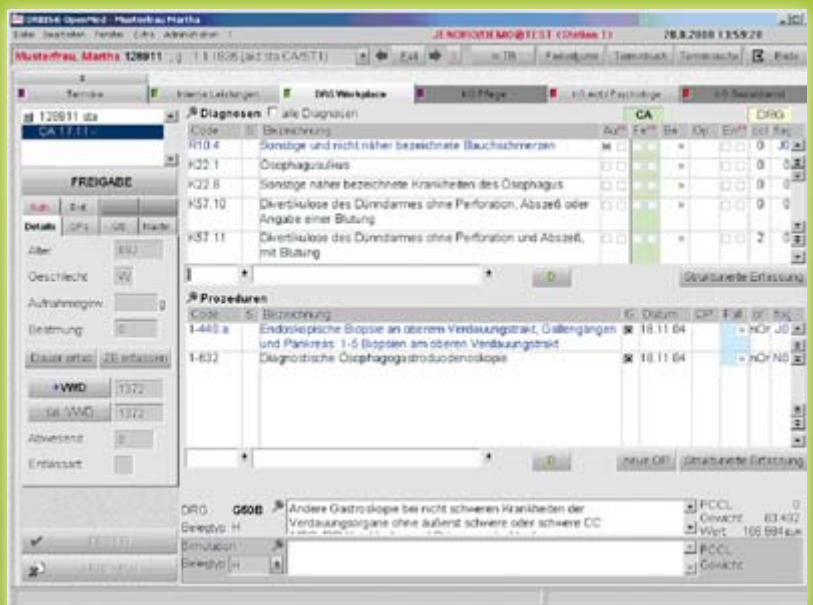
ORBIS® OpenMed - Musterfrau Martha
Datei Bearbeiten Fenster Extras Administration ?
JENOROEDEMO@TEST (Station 1)
20.8.2008 13:59:20
Musterfrau, Martha 128911
1.1.1936 (ad sta CA/ST1)
Exit
in TR
Fallauswahl
Terminbuch
Terminsuche
Ende
Termine
Interne Leistungen
DRG Workplace
KG Pflege
KG ext. Psychologie
KG Sozialdienst
128911 sta
CA 17.11.-
FREIGABE
Details
Alter
Geschlecht
W
Aufnahmegew.
g
Beatmung
0
+VWD
1372
VWD
1372
Abwesend
0
Entlassart
Diagnosen
alle Diagnosen
CA
DRG
| Code | S | Bezeichnung |
|---|---|---|
| R10.4 | | Sonstige und nicht näher bezeichnete Bauchschmerzen |
| K22.1 | | Ösophagusulkus |
| K22.8 | | Sonstige näher bezeichnete Krankheiten des Ösophagus |
| K57.10 | | Divertikulose des Dünndarmes ohne Perforation, Abszeß oder Angabe einer Blutung |
| K57.11 | | Divertikulose des Dünndarmes ohne Perforation und Abszeß, mit Blutung |
Strukturierte Erfassung
Prozeduren
| Code | S | Bezeichnung | Datum |
|---|---|---|---|
| 1-440.a | | Endoskopische Biopsie an oberem Verdauungstrakt, Gallengängen und Pankreas: 1-5 Biopsien am oberen Verdauungstrakt | 18.11.04 |
| 1-632 | | Diagnostische Ösophagogastroduodenoskopie | 18.11.04 |
neue OP
Strukturierte Erfassung
DRG G50B
Andere Gastroskopie bei nicht schweren Krankheiten der Verdauungsorgane ohne äußerst schwere oder schwere CC
Belegtyp H
PCCL 0
Gewicht 0,402
Simulation
Belegtyp H
PCCL
Gewicht